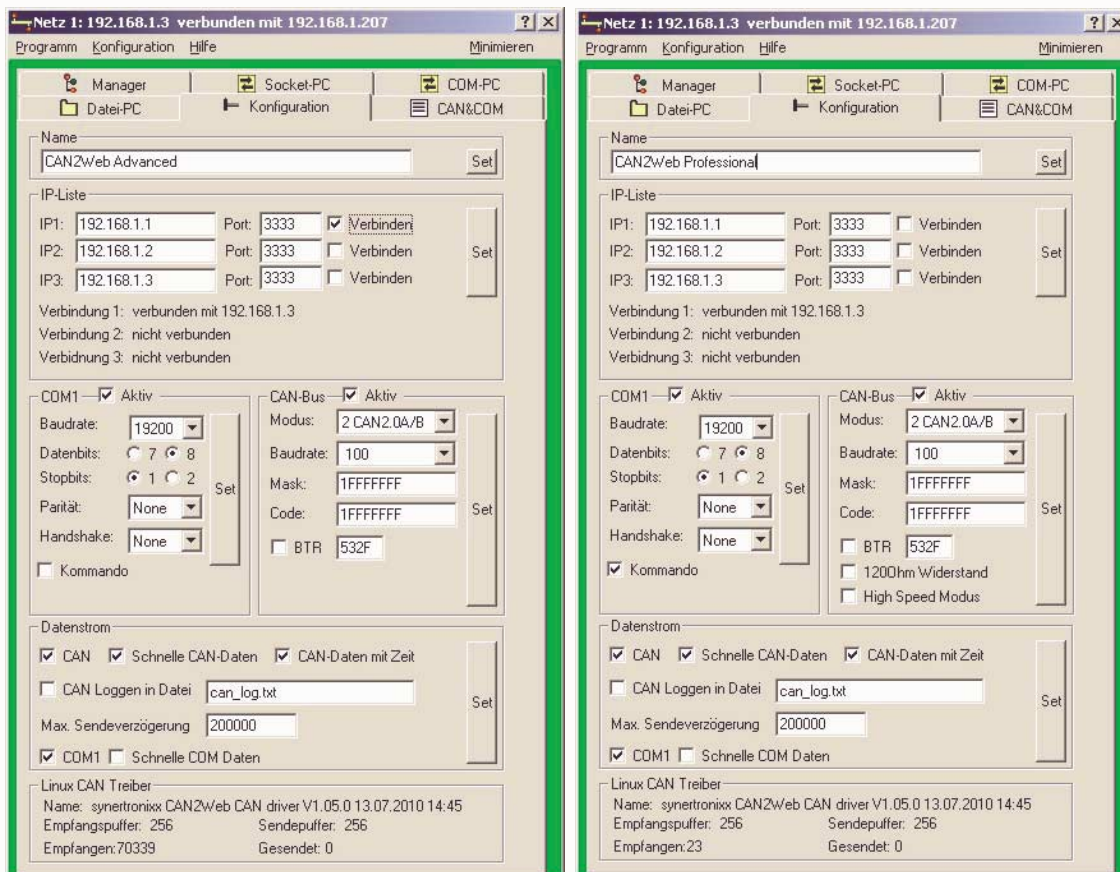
Netz 1: 192.168.1.3 verbunden mit 192.168.1.207 ? X
Programm Konfiguration Hilfe Minimieren

Manager | Socket-PC | COM-PC
Datei-PC | Konfiguration | CAN&COM

Name
CAN2Web Advanced Set

IP-Liste
IP1: 192.168.1.1 Port: 3333 Verbinden
IP2: 192.168.1.2 Port: 3333 Verbinden
IP3: 192.168.1.3 Port: 3333 Verbinden
Set
Verbindung 1: verbunden mit 192.168.1.3
Verbindung 2: nicht verbunden
Verbidnung 3: nicht verbunden

COM1 Aktiv
Baudrate: 19200
Datenbits: 7 8
Stopbits: 1 2
Parität: None
Handshake: None
Set
Kommando

CAN-Bus Aktiv
Modus: 2 CAN2.0A/B
Baudrate: 100
Mask: 1FFFFFFF
Code: 1FFFFFFF
BTR 532F
Set

Datenstrom
CAN Schnelle CAN-Daten CAN-Daten mit Zeit
CAN Loggen in Datei can_log.txt
Max. Sendeverzögerung 200000
COM1 Schnelle COM Daten
Set

Linux CAN Treiber
Name: synertronixx CAN2Web CAN driver V1.05.0 13.07.2010 14:45
Empfangspuffer: 256 Sendepuffer: 256
Empfangen:70339 Gesendet: 0

Netz 1: 192.168.1.3 verbunden mit 192.168.1.207 ? X
Programm Konfiguration Hilfe Minimieren

Manager | Socket-PC | COM-PC
Datei-PC | Konfiguration | CAN&COM

Name
CAN2Web Professional Set

IP-Liste
IP1: 192.168.1.1 Port: 3333 Verbinden
IP2: 192.168.1.2 Port: 3333 Verbinden
IP3: 192.168.1.3 Port: 3333 Verbinden
Set
Verbindung 1: verbunden mit 192.168.1.3
Verbindung 2: nicht verbunden
Verbidnung 3: nicht verbunden

COM1 Aktiv
Baudrate: 19200
Datenbits: 7 8
Stopbits: 1 2
Parität: None
Handshake: None
Set
Kommando

CAN-Bus Aktiv
Modus: 2 CAN2.0A/B
Baudrate: 100
Mask: 1FFFFFFF
Code: 1FFFFFFF
BTR 532F
120Ohm Widerstand
High Speed Modus
Set

Datenstrom
CAN Schnelle CAN-Daten CAN-Daten mit Zeit
CAN Loggen in Datei can_log.txt
Max. Sendeverzögerung 200000
COM1 Schnelle COM Daten
Set

Linux CAN Treiber
Name: synertronixx CAN2Web CAN driver V1.05.0 13.07.2010 14:45
Empfangspuffer: 256 Sendepuffer: 256
Empfangen:23 Gesendet: 0